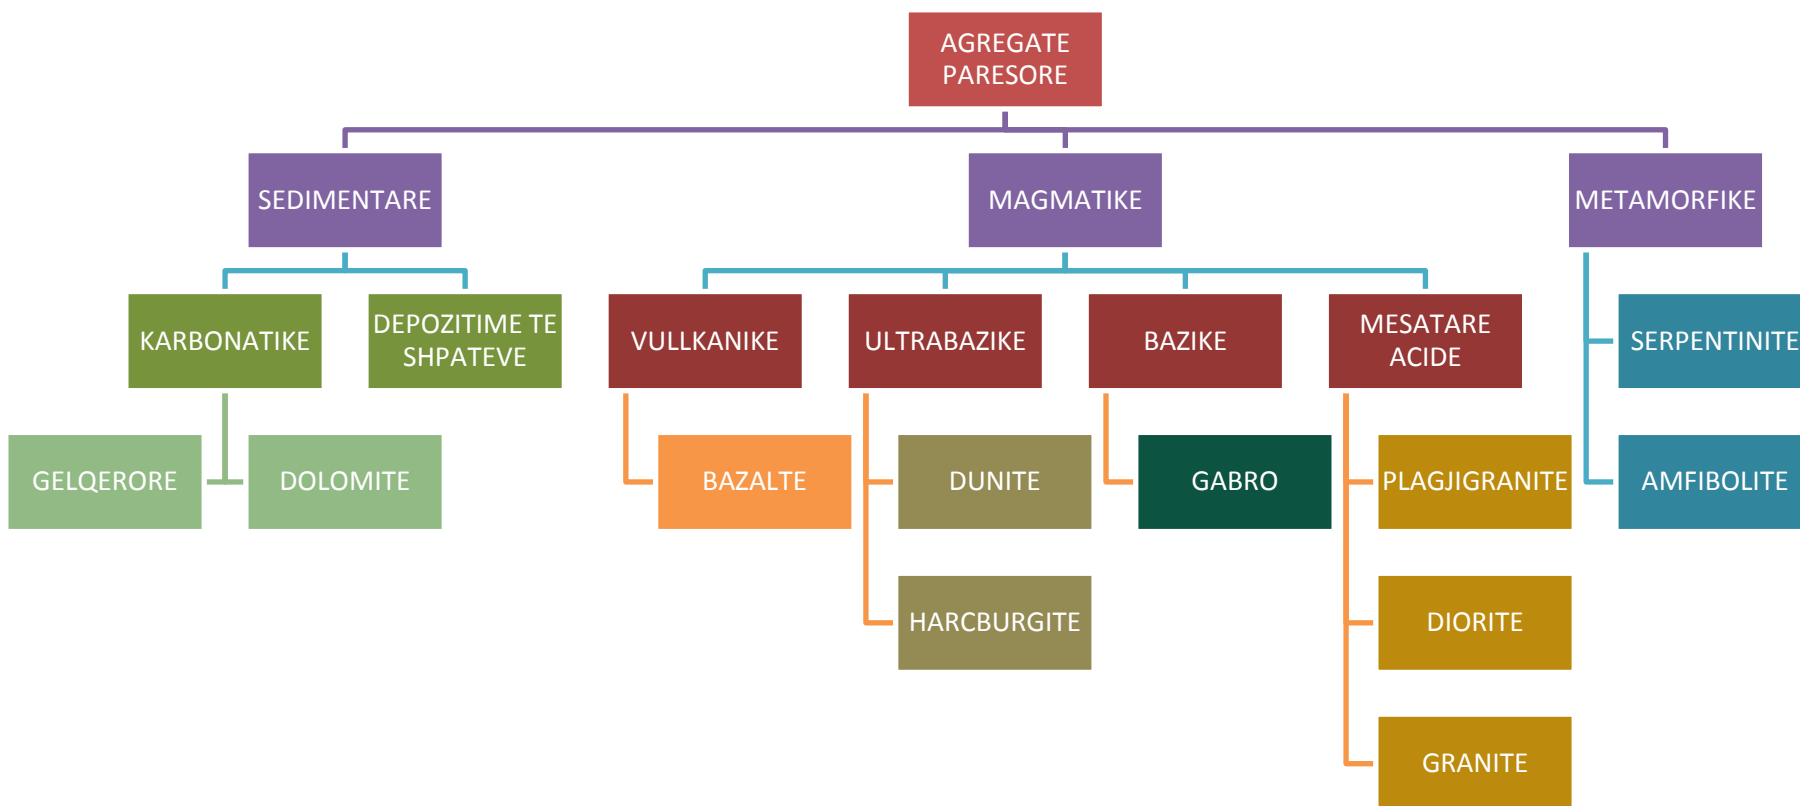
AGREGATE PARESORE

SEDIMENTARE

MAGMATIKE

METAMORFIKE

KARBONATIKE

DEPOZITIME TE SHPATEVE

VULLKANIKE

ULTRABAZIKE

BAZIKE

MESATARE ACIDE

SERPENTINITE

GELQERORE

DOLOMITE

BAZALTE

DUNITE

GABRO

PLAGJIGRANITE

AMFIBOLITE

HARCBURGITE

DIORITE

GRANITE